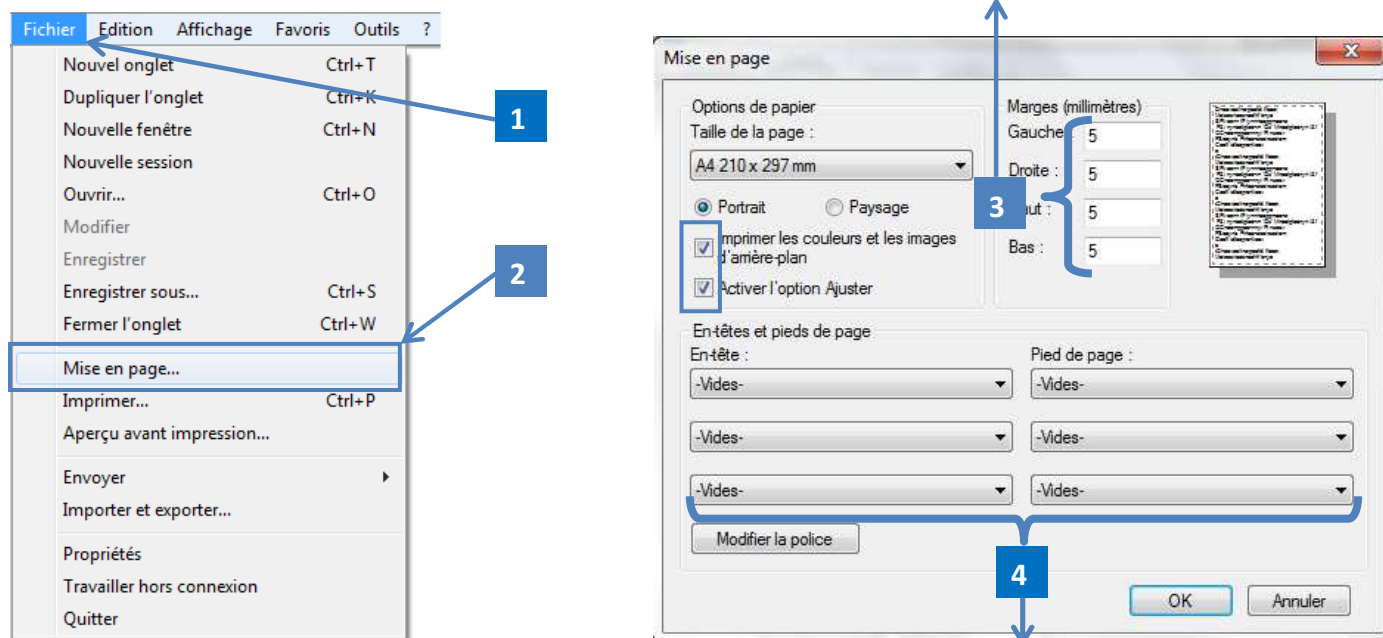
Fichier Edition Affichage Favoris Outils ?

Nouvel onglet Ctrl+T
Dupliquer l'onglet Ctrl+K
Nouvelle fenêtre Ctrl+N
Nouvelle session
Ouvrir... Ctrl+O
Modifier
Enregistrer
Enregistrer sous... Ctrl+S
Fermer l'onglet Ctrl+W
Mise en page...
Imprimer... Ctrl+P
Aperçu avant impression...
Envoyer
Importer et exporter...
Propriétés
Travailler hors connexion
Quitter

1

2

Mise en page

Options de papier
Taille de la page :
A4 210 x 297 mm
Portrait
Paysage
Imprimer les couleurs et les images d'arrière-plan
Activer l'option Ajuster

Marges (millimètres)
Gauche : 5
Droite : 5
Haut : 5
Bas : 5

3

En-têtes et pieds de page
En-tête :
Pied de page :
-Vides-
-Vides-
-Vides-
-Vides-
-Vides-
-Vides-
Modifier la police

4

OK
Annuler